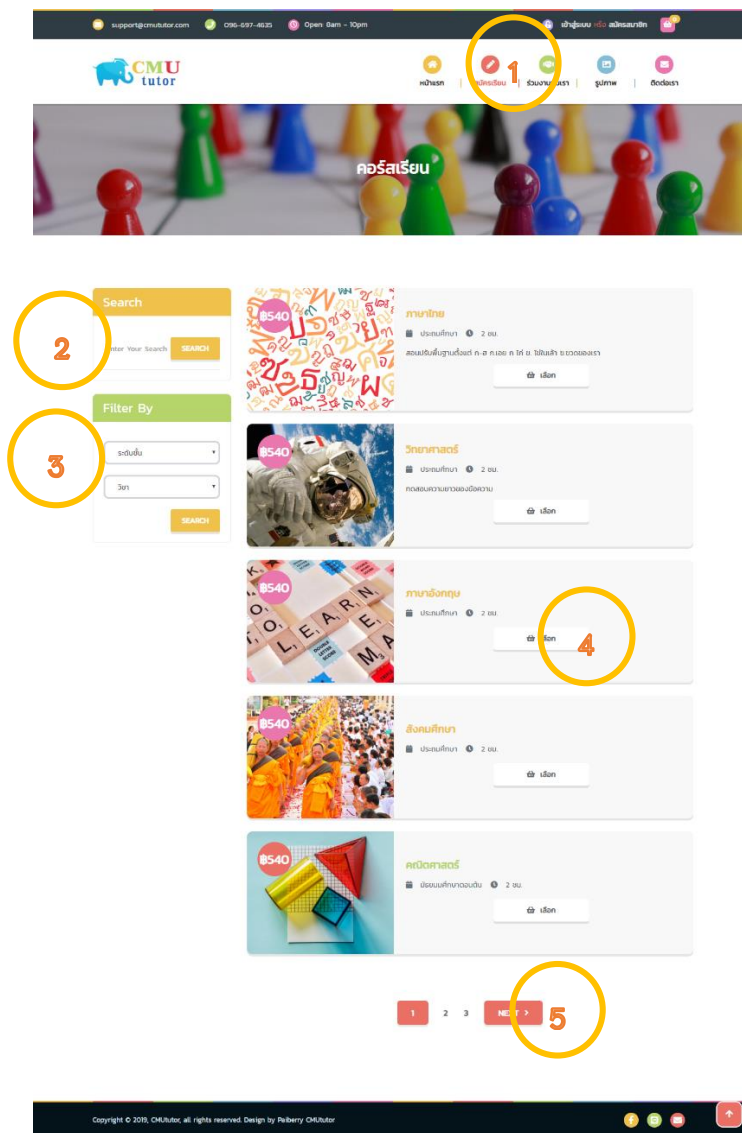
support@cmututor.com 096-697-4635 Open: 8am - 10pm

เข้าสู่ระบบ หรือ สมัครสมาชิก

CMU tutor

หน้าแรก | สมัครเรียน | ร่วมงานกับเรา | รูปภาพ | ติดต่อเรา

1

คอร์สเรียน

Search

2

Enter Your Search SEARCH

Filter By

3

ระดับชั้น

วิชา

SEARCH

฿540

ภาษาไทย

ประถมศึกษา 2 ชม.

สอนปรับพื้นฐานตั้งแต่ ก-ฮ ก.เอย ก ไก่ ข. ไข่ในเล้า ฃ ขวดของเรา

เลือก

฿540

วิทยาศาสตร์

ประถมศึกษา 2 ชม.

ทดสอบความยาวของข้อความ

เลือก

฿540

ภาษาอังกฤษ

ประถมศึกษา 2 ชม.

เลือก

4

฿540

สังคมศึกษา

ประถมศึกษา 2 ชม.

เลือก

฿540

คณิตศาสตร์

มัธยมศึกษาตอนต้น 2 ชม.

เลือก

1 2 3 NEXT >

5

Copyright © 2019, CMUtutor, all rights reserved. Design by Reiberry CMUtutor